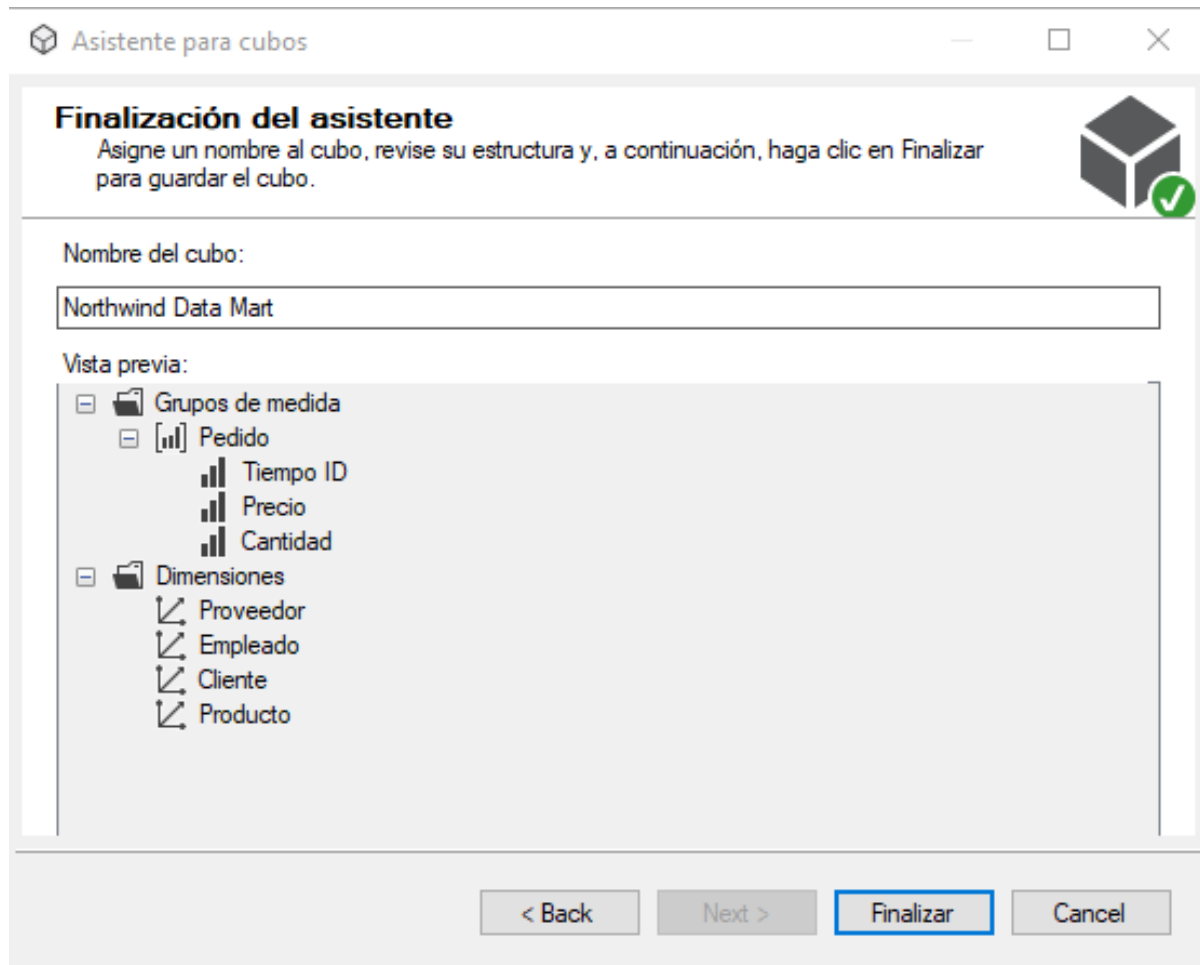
Asistente para cubos

Finalización del asistente

Asigne un nombre al cubo, revise su estructura y, a continuación, haga clic en Finalizar para guardar el cubo.

Nombre del cubo:

Northwind Data Mart

Vista previa:

Grupos de medida
Pedido
Tiempo ID
Precio
Cantidad
Dimensiones
Proveedor
Empleado
Cliente
Producto

< Back
Next >
Finalizar
Cancel